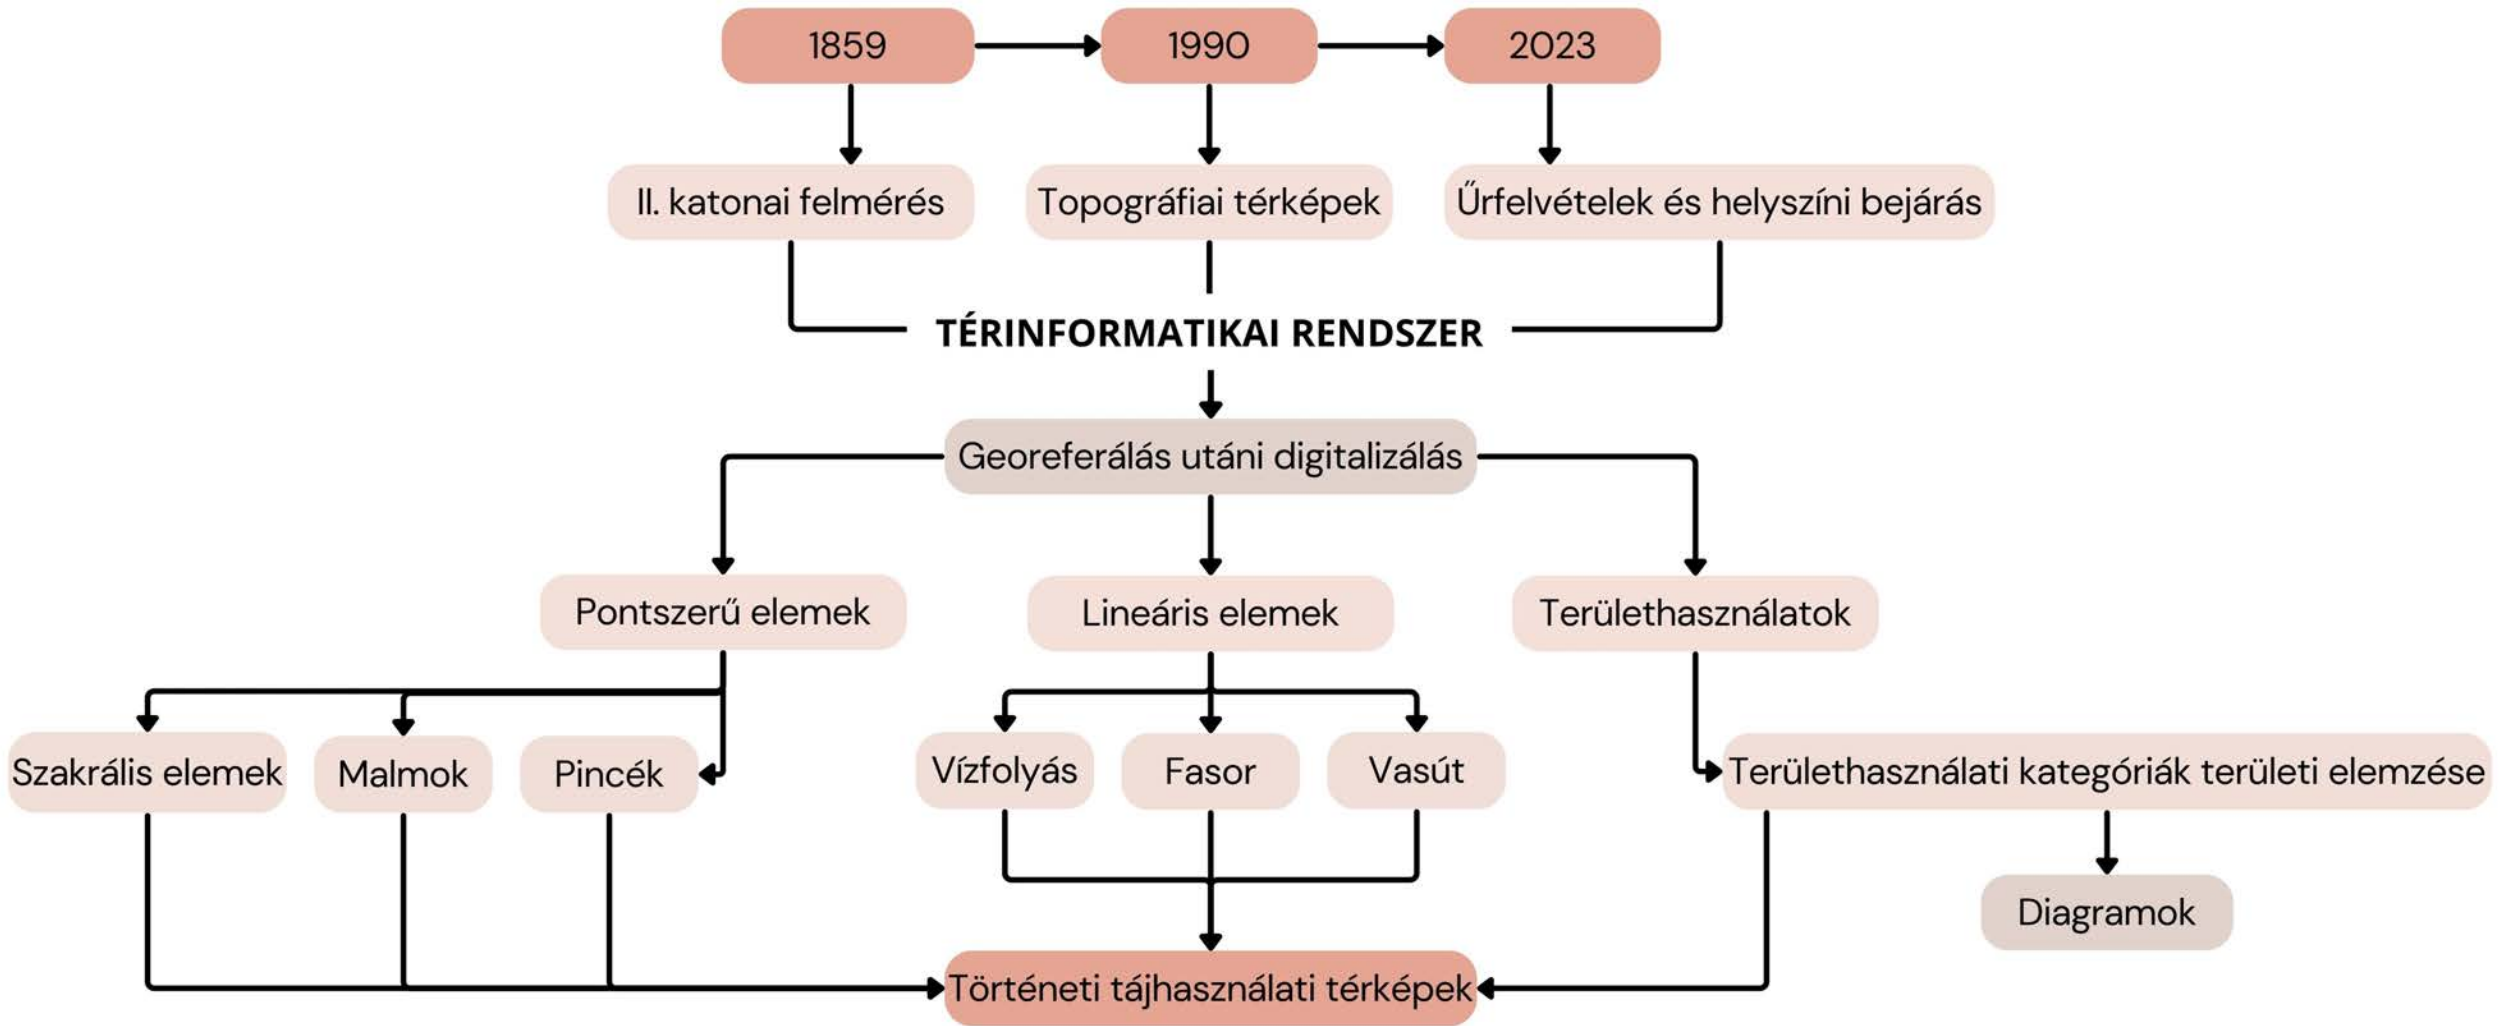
1859

1990

2023

II. katonai felmérés

Topográfiai térképek

Űrfelvételek és helyszíni bejárás

TÉRINFORMATIKAI RENDSZER

Georeferálás utáni digitalizálás

Pontszerű elemek

Lineáris elemek

Területhasználatok

Szakrális elemek

Malmok

Pincék

Vízfolyás

Fasor

Vasút

Területhasználati kategóriák területi elemzése

Diagramok

Történeti tájhasználati térképek